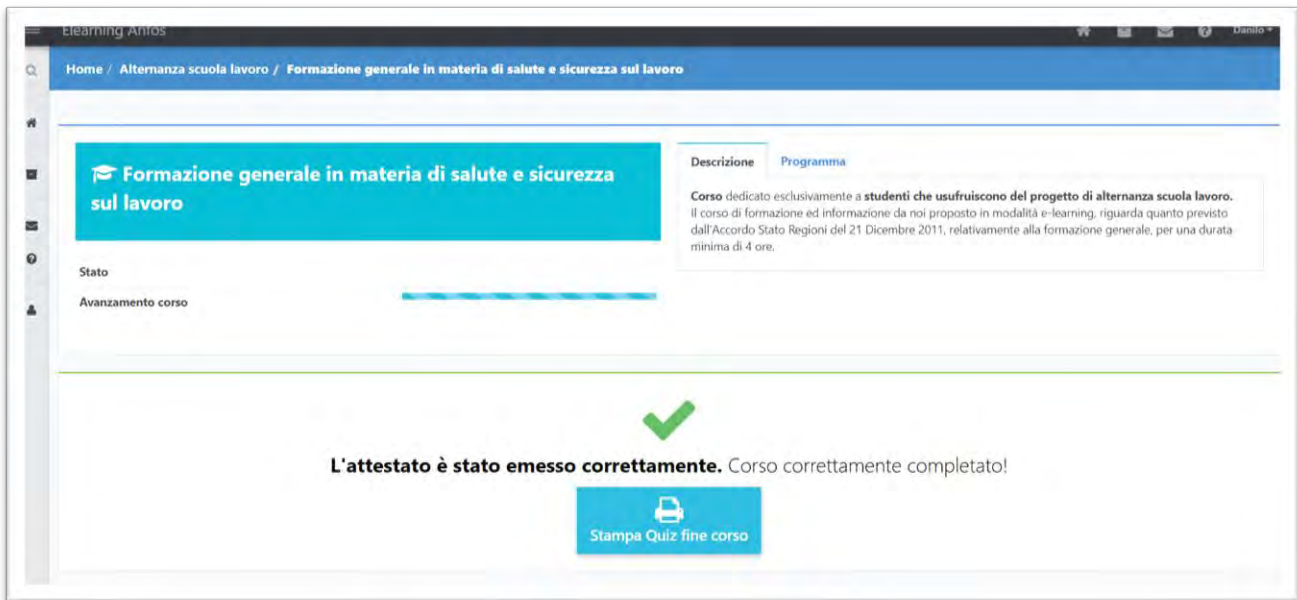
Elearning Anfos

Danilo

Home / Alternanza scuola lavoro / Formazione generale in materia di salute e sicurezza sul lavoro

Formazione generale in materia di salute e sicurezza sul lavoro

Stato

Avanzamento corso

Descrizione

Programma

Corso dedicato esclusivamente a studenti che usufruiscono del progetto di alternanza scuola lavoro. Il corso di formazione ed informazione da noi proposto in modalità e-learning, riguarda quanto previsto dall'Accordo Stato Regioni del 21 Dicembre 2011, relativamente alla formazione generale, per una durata minima di 4 ore.

L'attestato è stato emesso correttamente. Corso correttamente completato!

Stampa Quiz fine corso